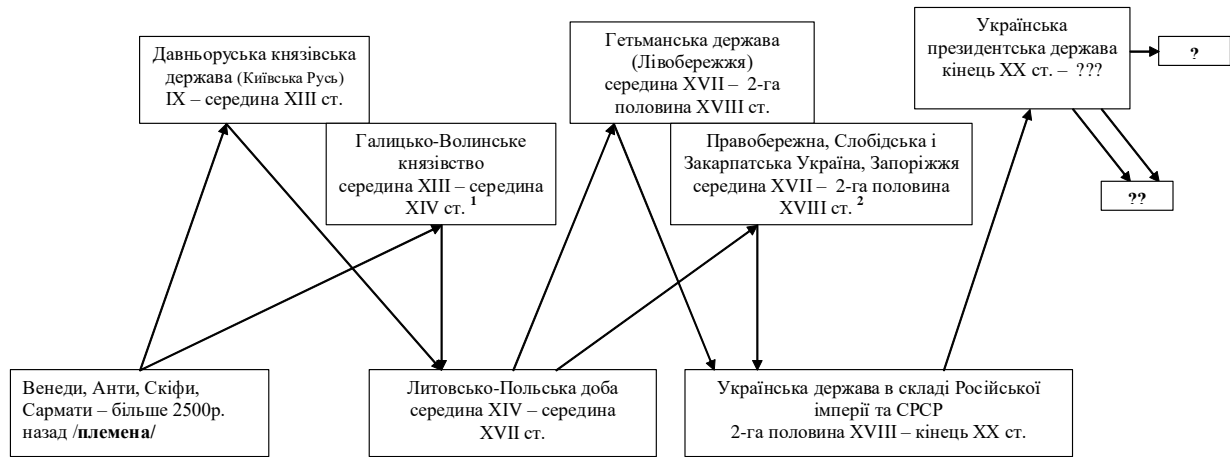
Давньоруська князівська держава (Київська Русь) IX – середина XIII ст.

Галицько-Волинське князівство середина XIII – середина XIV ст. $^{1}$

Гетьманська держава (Лівобережжя) середина XVII – 2-га половина XVIII ст.

Правобережна, Слобідська і Закарпатська Україна, Запоріжжя середина XVII – 2-га половина XVIII ст. $^{2}$

Українська президентська держава кінець XX ст. – ???

?

??

Венеди, Анти, Скіфи, Сармати – більше 2500р. назад /**племена/**

Литовсько-Польська доба середина XIV – середина XVII ст.

Українська держава в складі Російської імперії та СРСР 2-га половина XVIII – кінець XX ст.